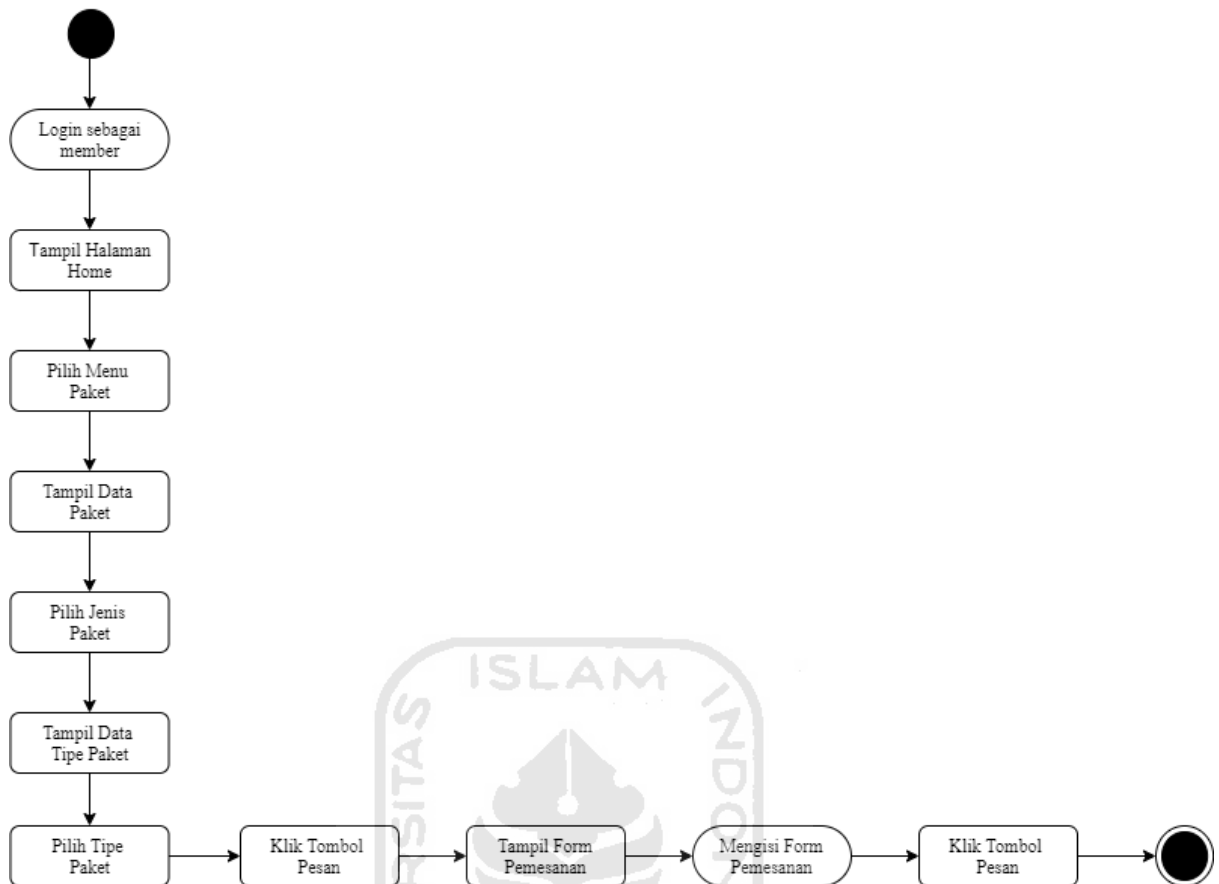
Login sebagai member

Tampil Halaman Home

Pilih Menu Paket

Tampil Data Paket

Pilih Jenis Paket

Tampil Data Tipe Paket

Pilih Tipe Paket

Klik Tombol Pesan

Tampil Form Pemesanan

Mengisi Form Pemesanan

Klik Tombol Pesan

ISLAM

SITAS

INDO